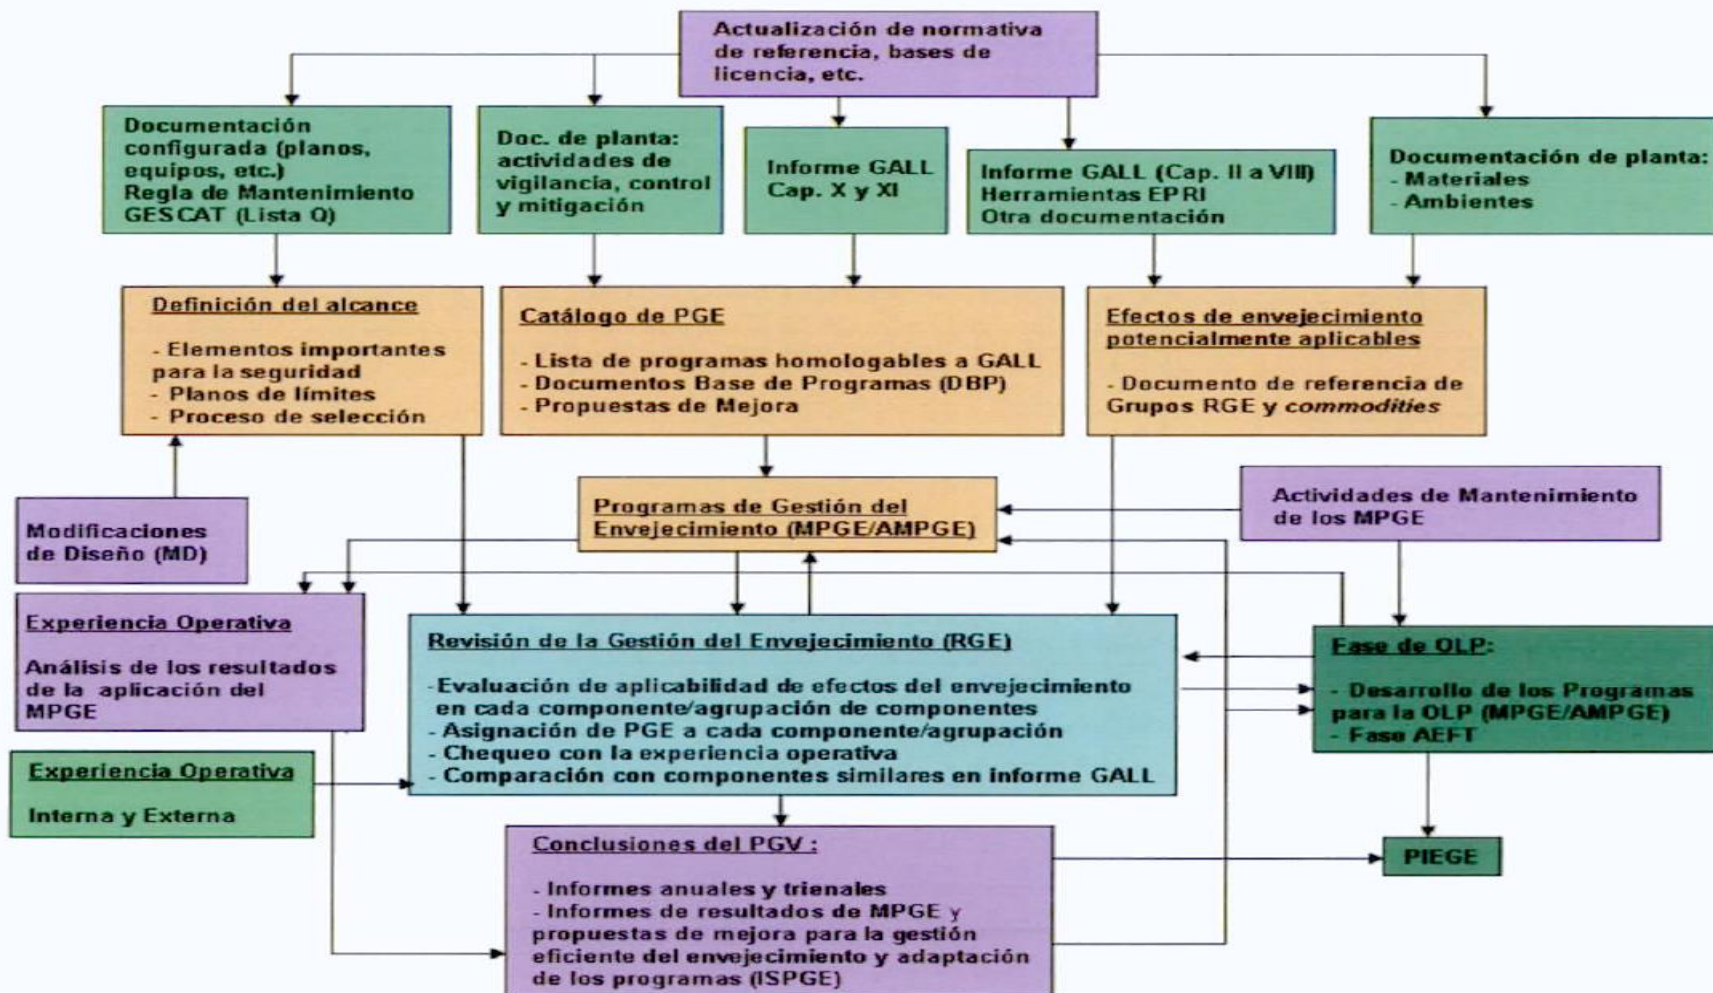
Actualización de normativa de referencia, bases de licencia, etc.

Documentación configurada (planos, equipos, etc.)
Regla de Mantenimiento
GESCAT (Lista Q)

Doc. de planta: actividades de vigilancia, control y mitigación

Informe GALL Cap. X y XI

Informe GALL (Cap. II a VIII)
Herramientas EPRI
Otra documentación

Documentación de planta:
- Materiales
- Ambientes

Definición del alcance

- Elementos importantes para la seguridad
- Planos de límites
- Proceso de selección

Catálogo de PGE

- Lista de programas homologables a GALL
- Documentos Base de Programas (DBP)
- Propuestas de Mejora

Efectos de envejecimiento potencialmente aplicables

- Documento de referencia de Grupos RGE y *commodities*

Modificaciones de Diseño (MD)

Programas de Gestión del Envejecimiento (MPGE/AMPGE)

Actividades de Mantenimiento de los MPGE

Experiencia Operativa

Análisis de los resultados de la aplicación del MPGE

Revisión de la Gestión del Envejecimiento (RGE)

-Evaluación de aplicabilidad de efectos del envejecimiento en cada componente/agrupación de componentes
- Asignación de PGE a cada componente/agrupación
- Chequeo con la experiencia operativa
- Comparación con componentes similares en informe GALL

Fase de OLP:

- Desarrollo de los Programas para la OLP (MPGE/AMPGE)
- Fase AEFT

Experiencia Operativa

Interna y Externa

Conclusiones del PGV :

- Informes anuales y trienales
- Informes de resultados de MPGE y propuestas de mejora para la gestión eficiente del envejecimiento y adaptación de los programas (ISPGE)

PIEGE